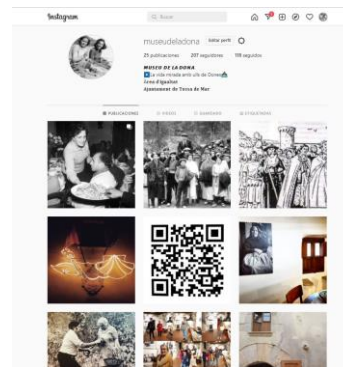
Instagram

Buscar

museudeladona

Editar perfil

21 publicaciones 207 seguidores 118 seguidos

MUSEU DE LA DONA

La vida mirada amb ulls de Dona

Àrea d'Igualtat

Ajuntament de Torre de Mar

PUBLICACIONES

VIDEOS

GUARDADO

ETIQUETADAS